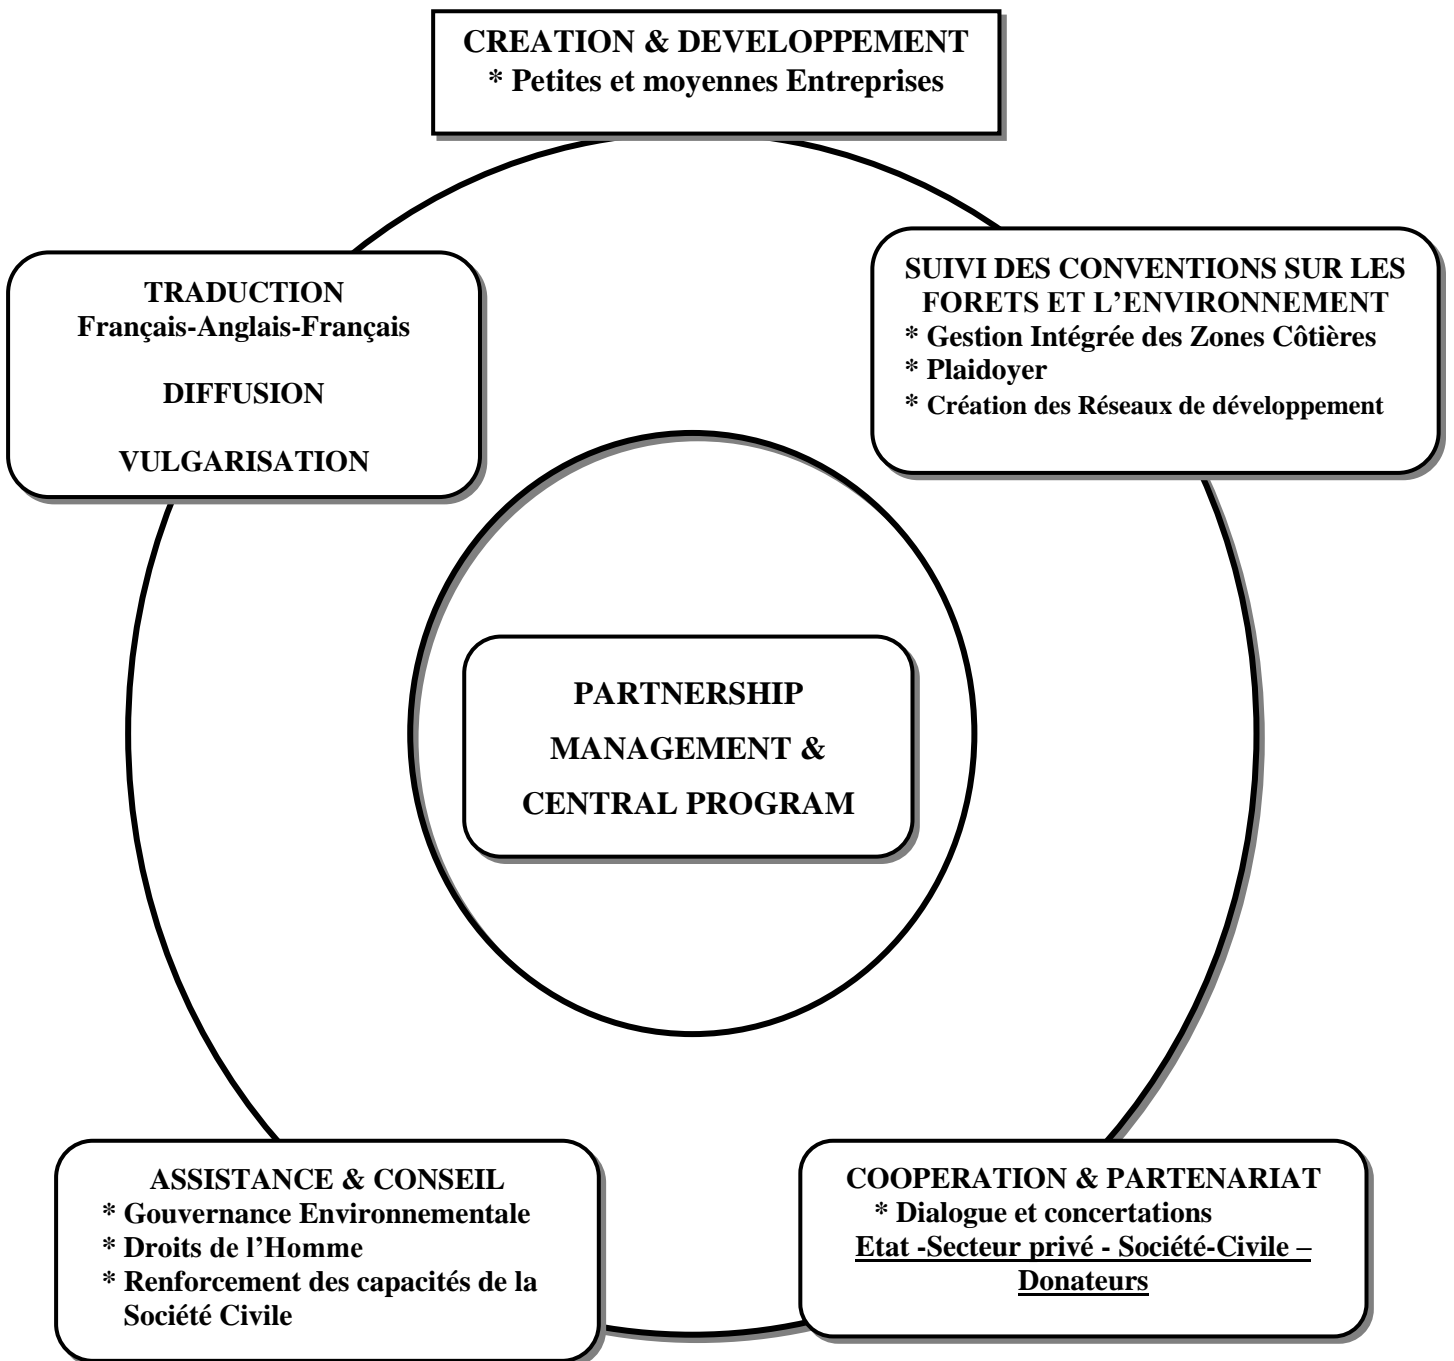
CREATION & DEVELOPPEMENT
* Petites et moyennes Entreprises

TRADUCTION
Français-Anglais-Français

DIFFUSION

VULGARISATION

SUIVI DES CONVENTIONS SUR LES FORETS ET L'ENVIRONNEMENT
* Gestion Intégrée des Zones Côtières
* Plaidoyer
* Création des Réseaux de développement

PARTNERSHIP
MANAGEMENT &
CENTRAL PROGRAM

ASSISTANCE & CONSEIL
* Gouvernance Environnementale
* Droits de l'Homme
* Renforcement des capacités de la Société Civile

COOPERATION & PARTENARIAT
* Dialogue et concertations
Etat -Secteur privé - Société-Civile – Donateurs